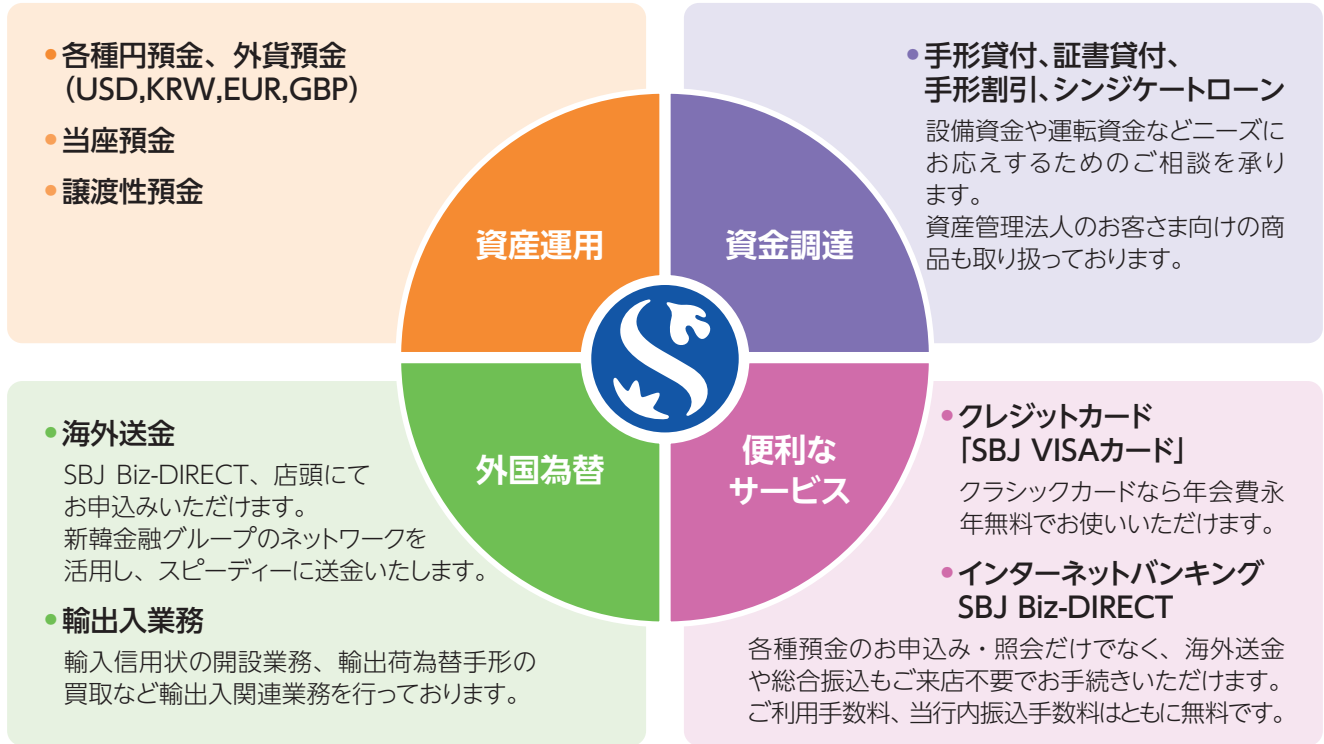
• 各種円預金、外貨預金（USD,KRW,EUR,GBP）

• 当座預金

• 譲渡性預金

資産運用

資金調達

• 手形貸付、証書貸付、手形割引、シンジケートローン

設備資金や運転資金などニーズにお応えするためのご相談を承ります。
資産管理法人のお客さま向けの商品も取り扱っております。

• 海外送金

SBJ Biz-DIRECT、店頭にてお申込みいただけます。
新韓金融グループのネットワークを活用し、スピーディーに送金いたします。

• 輸出入業務

輸入信用状の開設業務、輸出荷為替手形の買取など輸出入関連業務を行っております。

外国為替

便利なサービス

• クレジットカード「SBJ VISAカード」

クラシックカードなら年会費永年無料でお使いいただけます。

• インターネットバンキング SBJ Biz-DIRECT

各種預金のお申込み・照会だけでなく、海外送金や総合振込もご来店不要でお手続きいただけます。
ご利用手数料、当行内振込手数料はともに無料です。